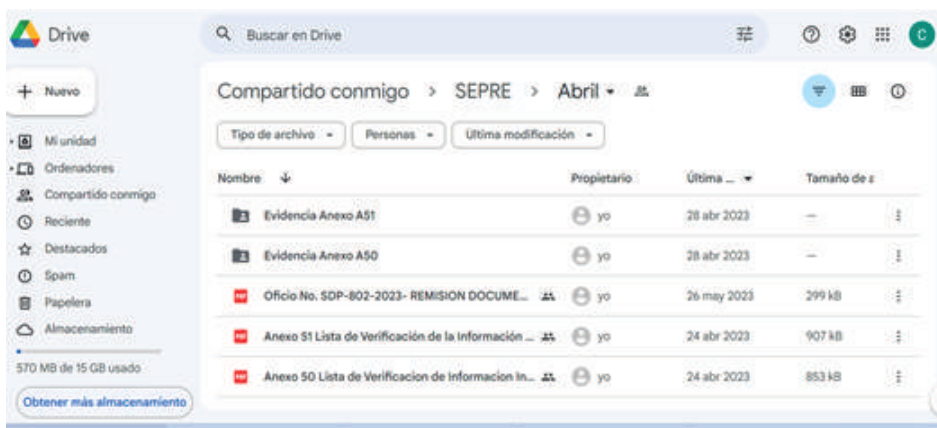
Drive

Buscar en Drive

C

Nuevo

Mi unidad
Ordenadores
Compartido conmigo
Reciente
Destacados
Spam
Papelera
Almacenamiento

570 MB de 15 GB usado

Obtener más almacenamiento

Compartido conmigo > SEPRE > Abril

Tipo de archivo
Personas
Última modificación

| Nombre | Propietario | Última ... | Tamaño de a |
|---|---|---|---|
| Evidencia Anexo A51 | yo | 28 abr 2023 | — |
| Evidencia Anexo A50 | yo | 28 abr 2023 | — |
| Oficio No. SDP-802-2023- REMISION DOCUME... | yo | 26 may 2023 | 299 kB |
| Anexo 51 Lista de Verificación de la Información ... | yo | 24 abr 2023 | 907 kB |
| Anexo 50 Lista de Verificacion de Informacion In... | yo | 24 abr 2023 | 853 kB |